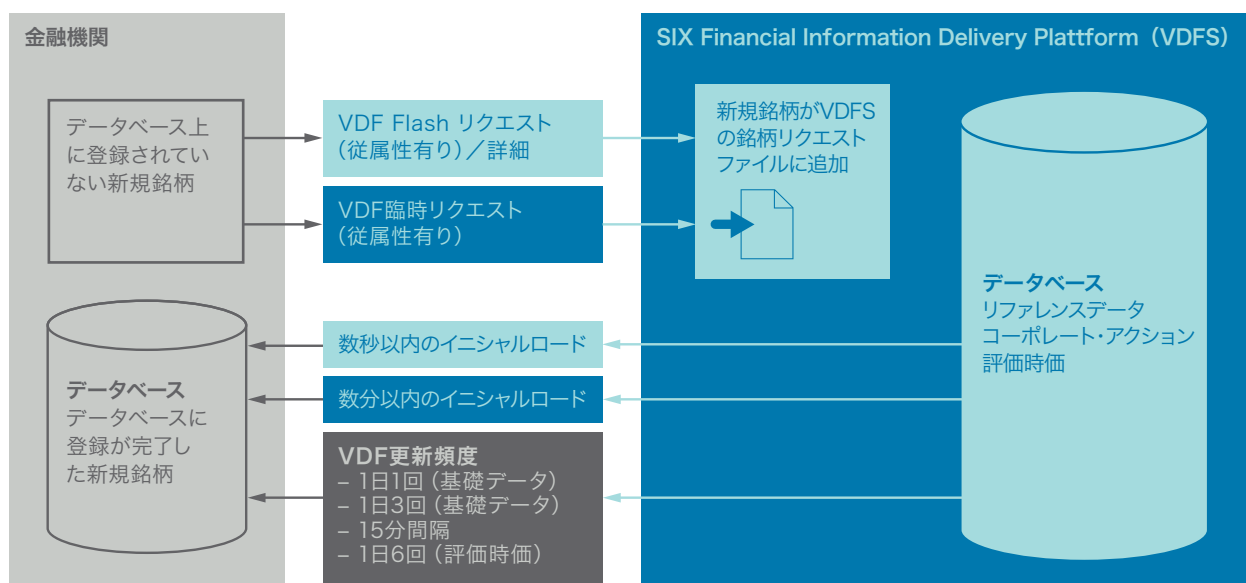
金融機関

SIX Financial Information Delivery Plattform（VDFS）

データベース上に登録されていない新規銘柄

VDF Flash リクエスト（従属性有り）／詳細

VDF臨時リクエスト（従属性有り）

新規銘柄がVDFSの銘柄リクエストファイルに追加

データベース
リファレンスデータ
コーポレート・アクション
評価時価

データベース
データベースに登録が完了した新規銘柄

数秒以内のイニシャルロード

数分以内のイニシャルロード

VDF更新頻度
– 1日1回（基礎データ）
– 1日3回（基礎データ）
– 15分間隔
– 1日6回（評価時価）